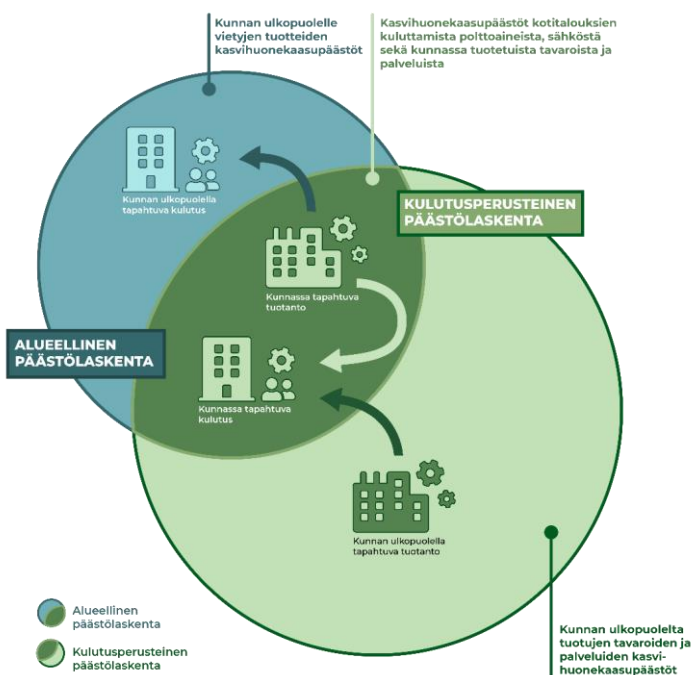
Kunnan ulkopuolelle vietyjen tuotteiden kasvihuonekaasupäästöt

Kasvihuonekaasupäästöt kotitalouksien kuluttamista polttoaineista, sähköstä sekä kunnassa tuotetuista tavaroista ja palveluista

Kunnan ulkopuolella tapahtuva kulutus

KULUTUSPERUSTEINEN PÄÄSTÖLASKENTA

Kunnassa tapahtuva tuotanto

ALUEELLINEN PÄÄSTÖLASKENTA

Kunnassa tapahtuva kulutus

Kunnan ulkopuolella tapahtuva tuotanto

Alueellinen päästölaskenta

Kulutusperusteinen päästölaskenta

Kunnan ulkopuolelta tuotujen tavaroiden ja palveluiden kasvihuonekaasupäästöt